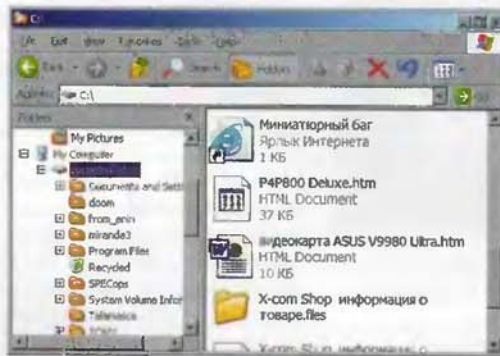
C:\

File Edit View Favorites Tools Help

Back Search Folders

Address C:\

Folders

My Pictures
My Computer
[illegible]
Documents and Setti
doom
from_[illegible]
mirande2
Program Files
Recycled
SPECops
System Volume Infor
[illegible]

Миниатюрный баг
Ярлык Интернета
1 КБ

P4P800 Deluxe.htm
HTML Document
37 КБ

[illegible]идеокарта ASUS V9980 Ultra.htm
HTML Document
10 КБ

X-com Shop информация о товаре.files

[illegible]